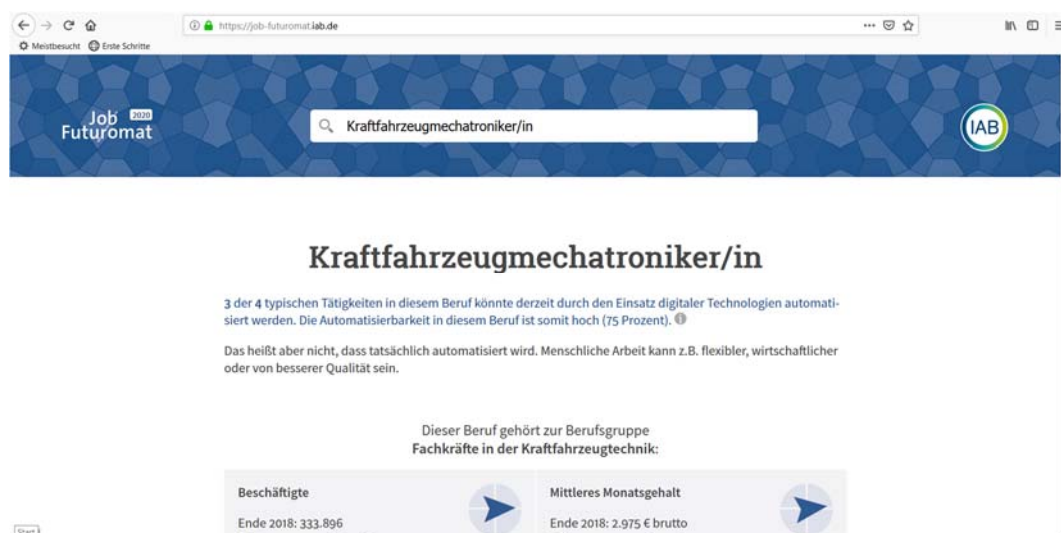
https://job-futuromat.iab.de

Meistbesucht Erste Schritte

Job 2020 Futuromat

Kraftfahrzeugmechatroniker/in

IAB

Kraftfahrzeugmechatroniker/in

3 der 4 typischen Tätigkeiten in diesem Beruf könnte derzeit durch den Einsatz digitaler Technologien automatisiert werden. Die Automatisierbarkeit in diesem Beruf ist somit hoch (75 Prozent).

Das heißt aber nicht, dass tatsächlich automatisiert wird. Menschliche Arbeit kann z.B. flexibler, wirtschaftlicher oder von besserer Qualität sein.

Dieser Beruf gehört zur Berufsgruppe
Fachkräfte in der Kraftfahrzeugtechnik:

Beschäftigte

Ende 2018: 333.896

Mittleres Monatsgehalt

Ende 2018: 2.975 € brutto

Start